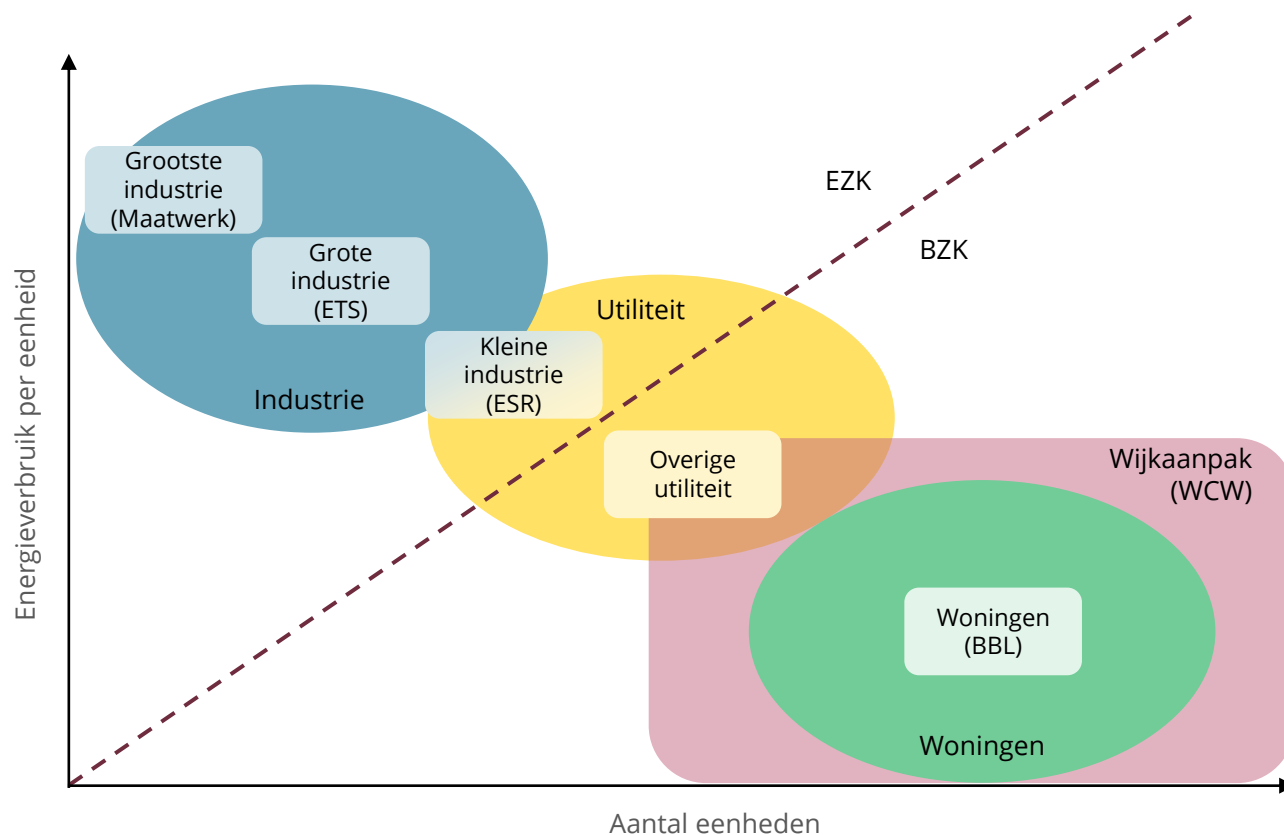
Grootste industrie (Maatwerk)

Grote industrie (ETS)

Industrie

EZK

BZK

Utiliteit

Kleine industrie (ESR)

Overige utiliteit

Wijkaanpak (WCW)

Woningen (BBL)

Woningen

Energieverbruik per eenheid

Aantal eenheden